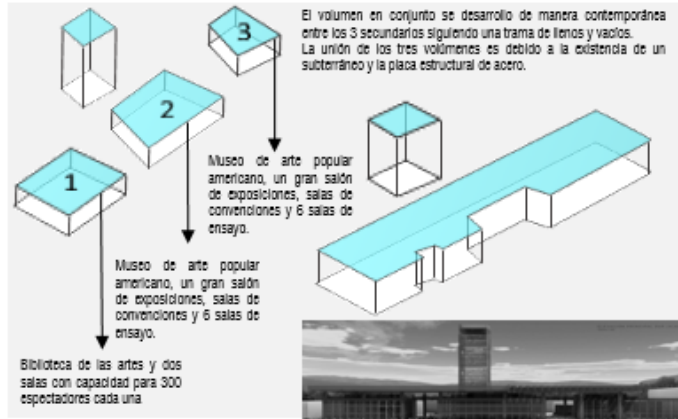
El volumen en conjunto se desarrollo de manera contemporánea entre los 3 secundarios siguiendo una trama de llenos y vacíos.
La unión de los tres volúmenes es debido a la existencia de un subterráneo y la placa estructural de acero.

3

2

1

Museo de arte popular americano, un gran salón de exposiciones, salas de convenciones y 6 salas de ensayo.

Museo de arte popular americano, un gran salón de exposiciones, salas de convenciones y 6 salas de ensayo.

Biblioteca de las artes y dos salas con capacidad para 300 espectadores cada una